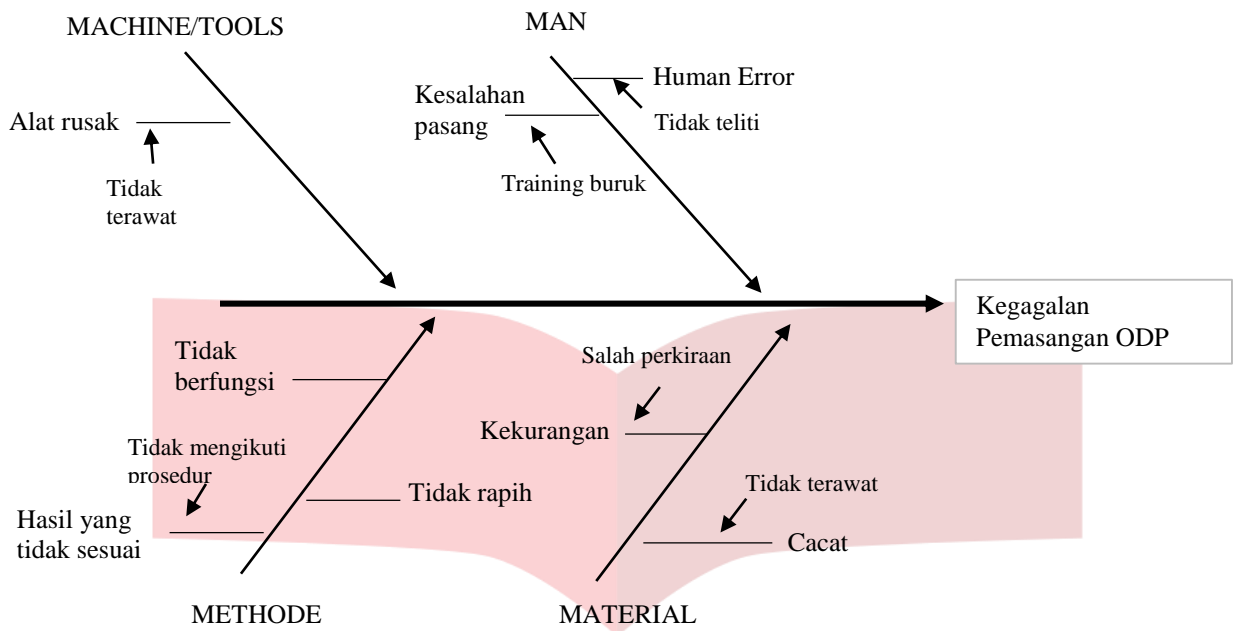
MACHINE/TOOLS

MAN

Human Error

Kesalahan pasang

Tidak teliti

Alat rusak

Tidak terawat

Training buruk

Kegagalan Pemasangan ODP

Tidak berfungsi

Salah perkiraan

Kekurangan

Tidak mengikuti prosedur

Tidak rapih

Tidak terawat

Hasil yang tidak sesuai

Cacat

METHODE

MATERIAL